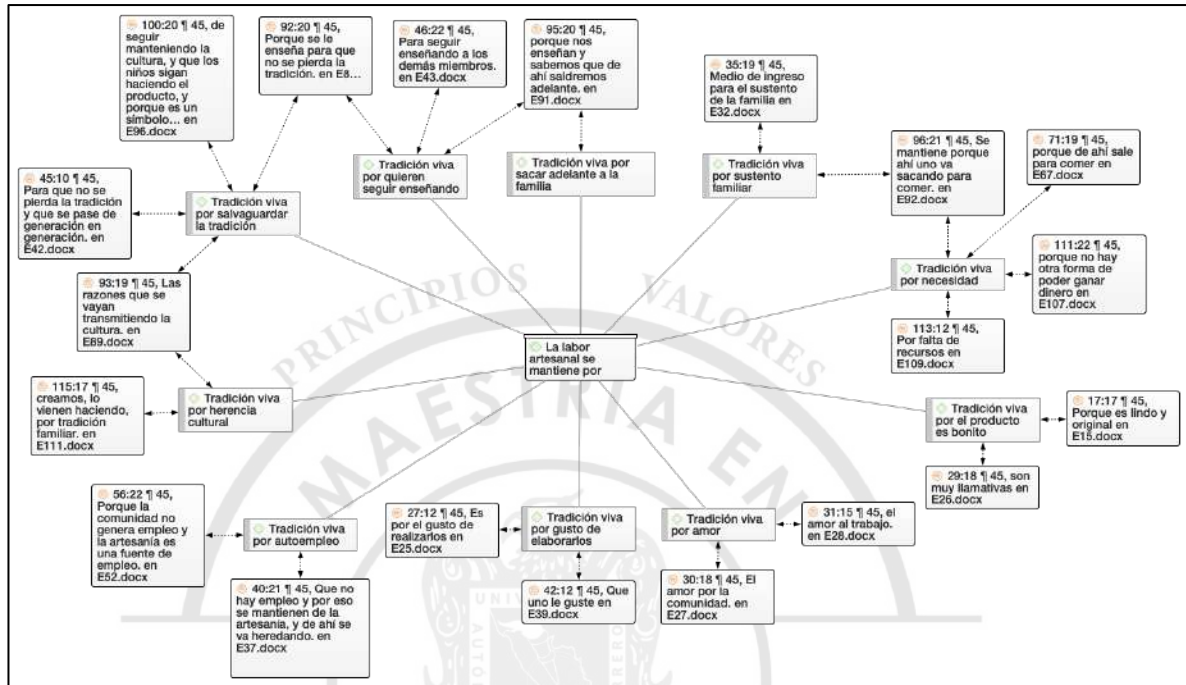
100:20 ¶ 45, de seguir manteniendo la cultura, y que los niños sigan haciendo el producto, y porque es un símbolo... en E96.docx

92:20 ¶ 45, Porque se le enseña para que no se pierda la tradición. en E8...

46:22 ¶ 45, Para seguir enseñando a los demás miembros. en E43.docx

95:20 ¶ 45, porque nos enseñan y sabemos que de ahí saldremos adelante. en E91.docx

35:19 ¶ 45, Medio de ingreso para el sustento de la familia en E32.docx

Tradición viva por quieren seguir enseñando

Tradición viva por sacar adelante a la familia

Tradición viva por sustento familiar

96:21 ¶ 45, Se mantiene porque ahí uno va sacando para comer. en E92.docx

71:19 ¶ 45, porque de ahí sale para comer en E67.docx

45:10 ¶ 45, Para que no se pierda la tradición y que se pase de generación en generación. en E42.docx

Tradición viva por salvaguardar la tradición

111:22 ¶ 45, porque no hay otra forma de poder ganar dinero en E107.docx

Tradición viva por necesidad

93:19 ¶ 45, Las razones que se vayan transmitiendo la cultura. en E69.docx

PRINCIPIOS VALORES

113:12 ¶ 45, Por falta de recursos en E109.docx

La labor artesanal se mantiene por

MAESTRIA EN

115:17 ¶ 45, creamos, lo vienen haciendo, por tradición familiar. en E111.docx

Tradición viva por herencia cultural

Tradición viva por el producto es bonito

17:17 ¶ 45, Porque es lindo y original en E15.docx

29:18 ¶ 45, son muy llamativas en E26.docx

56:22 ¶ 45, Porque la comunidad no genera empleo y la artesanía es una fuente de empleo. en E52.docx

Tradición viva por autoempleo

27:12 ¶ 45, Es por el gusto de realizarlos en E25.docx

Tradición viva por gusto de elaborarlos

Tradición viva por amor

31:15 ¶ 45, el amor al trabajo. en E28.docx

40:21 ¶ 45, Que no hay empleo y por eso se mantienen de la artesanía, y de ahí se va heredando. en E37.docx

42:12 ¶ 45, Que uno le guste en E39.docx

30:18 ¶ 45, El amor por la comunidad. en E27.docx